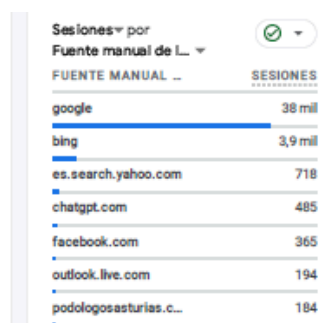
Sesiones ▾ por
Fuente manual de l... ▾

| FUENTE MANUAL ... | SESIONES |
|---|---|
| google | 38 mil |
| bing | 3,9 mil |
| es.search.yahoo.com | 718 |
| chatgpt.com | 485 |
| facebook.com | 365 |
| outlook.live.com | 194 |
| podologosasturias.c... | 184 |